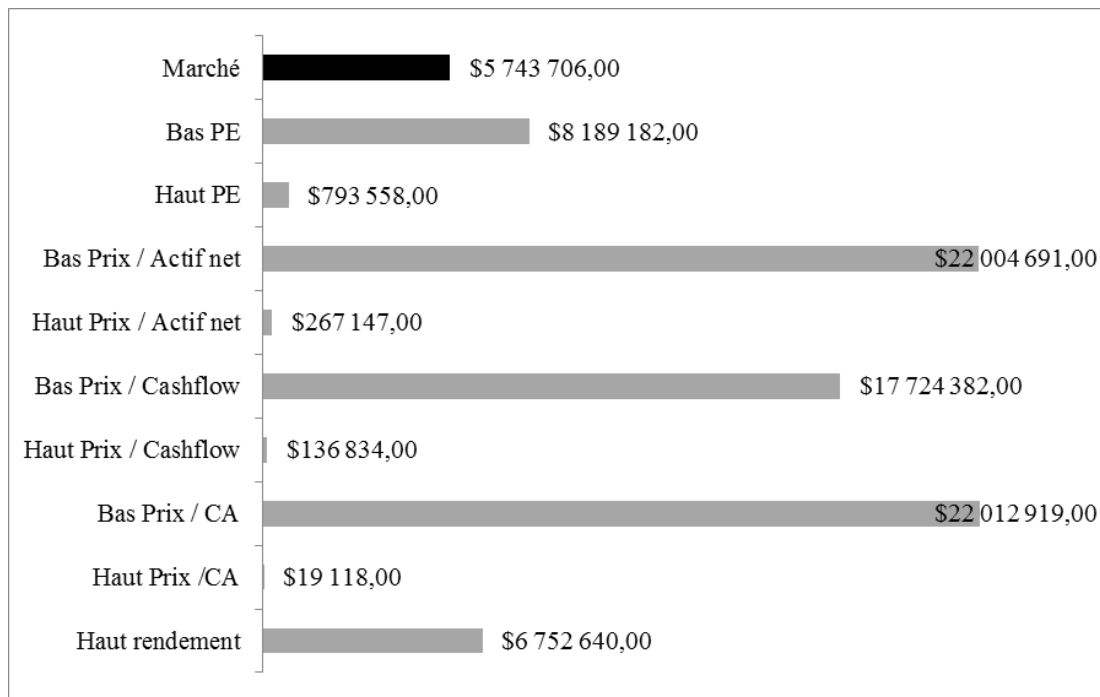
| | |
|---|---|
| Marché | \$5 743 706,00 |
| Bas PE | \$8 189 182,00 |
| Haut PE | \$793 558,00 |
| Bas Prix / Actif net | \$22 004 691,00 |
| Haut Prix / Actif net | \$267 147,00 |
| Bas Prix / Cashflow | \$17 724 382,00 |
| Haut Prix / Cashflow | \$136 834,00 |
| Bas Prix / CA | \$22 012 919,00 |
| Haut Prix /CA | \$19 118,00 |
| Haut rendement | \$6 752 640,00 |